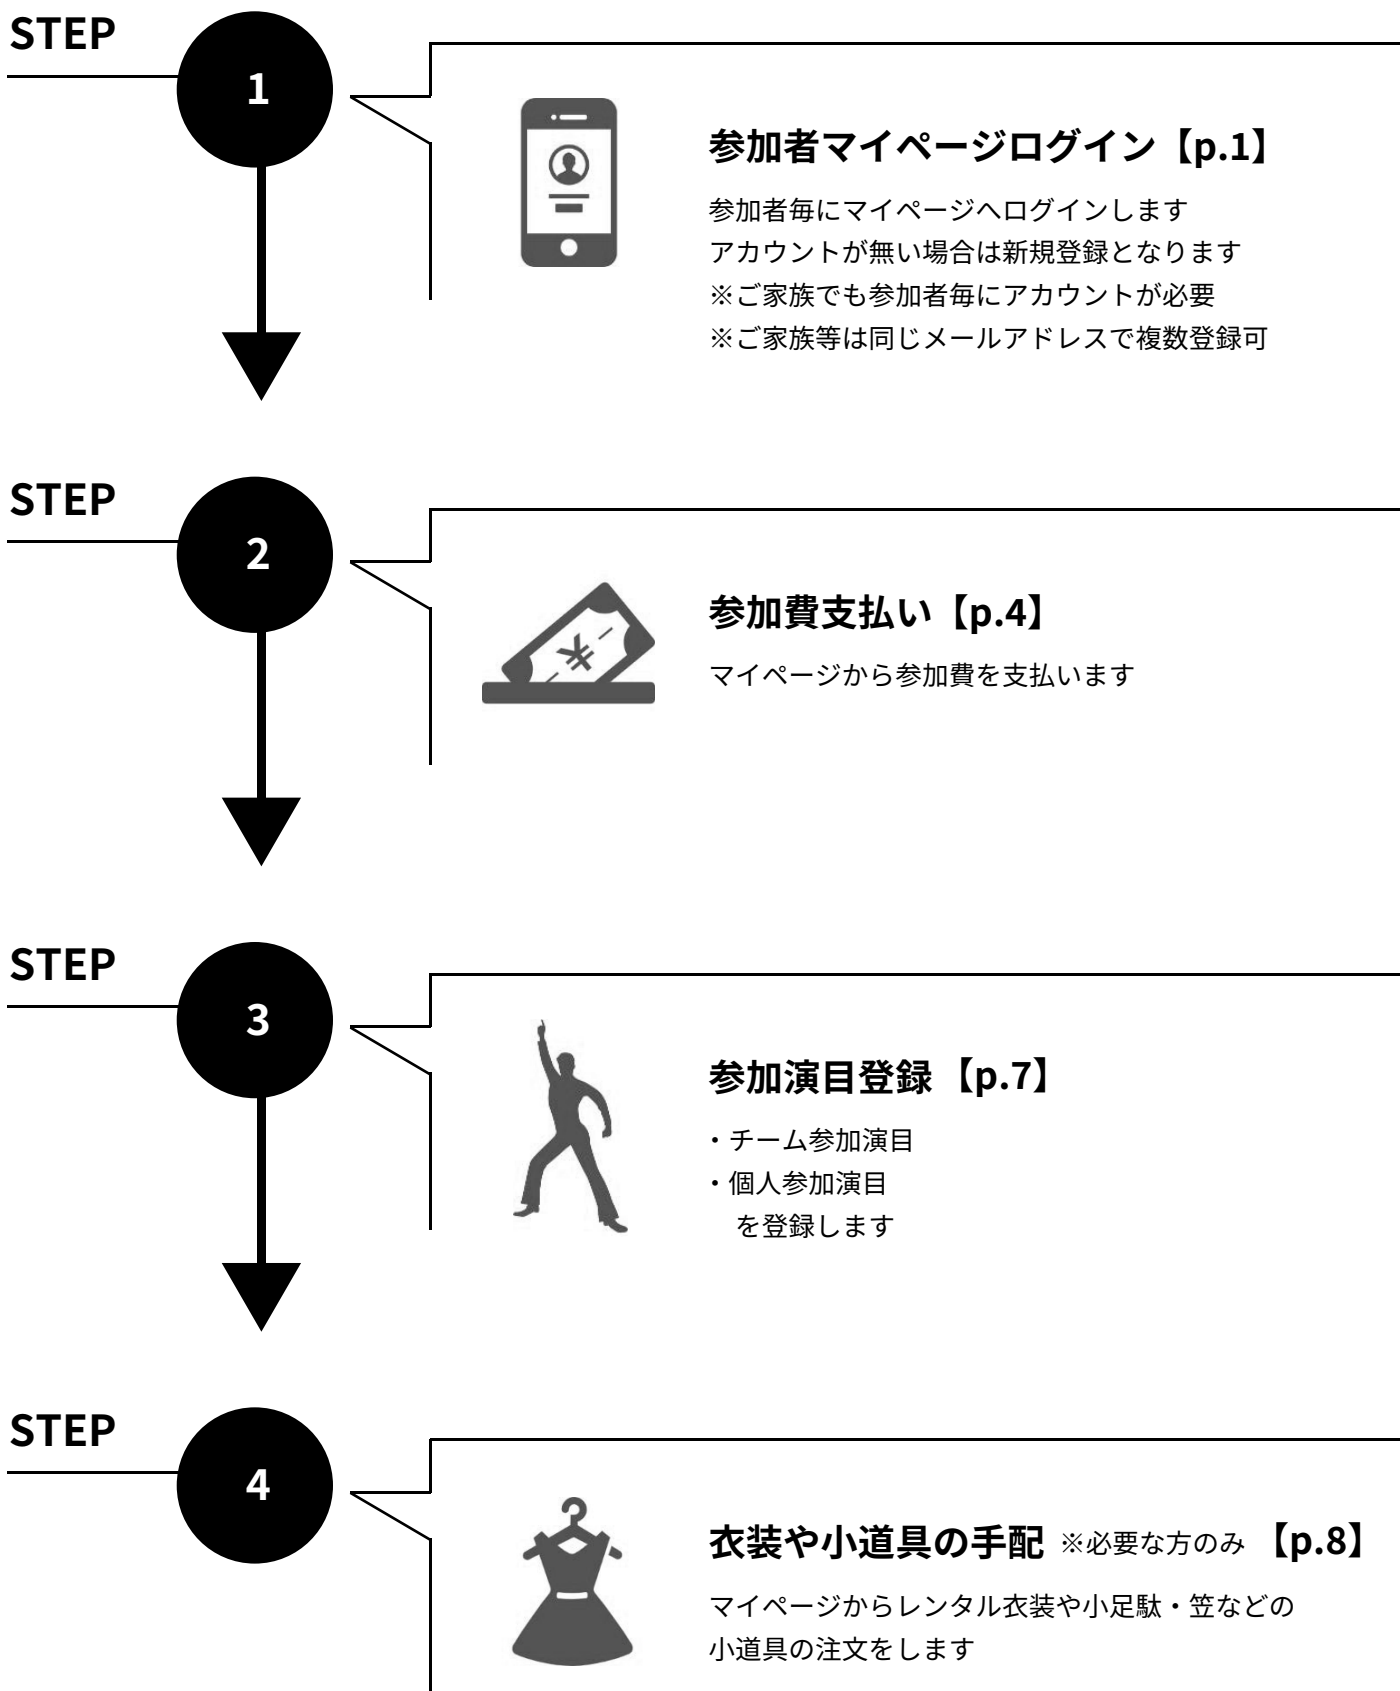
STEP
1

参加者マイページログイン【p.1】

参加者毎にマイページへログインします
アカウントが無い場合は新規登録となります
※ご家族でも参加者毎にアカウントが必要
※ご家族等は同じメールアドレスで複数登録可

STEP
2

参加費支払い【p.4】

マイページから参加費を支払います

STEP
3

参加演目登録【p.7】

・チーム参加演目
・個人参加演目
を登録します

STEP
4

衣装や小道具の手配 ※必要な方のみ 【p.8】

マイページからレンタル衣装や小足駄・笠などの小道具の注文をします